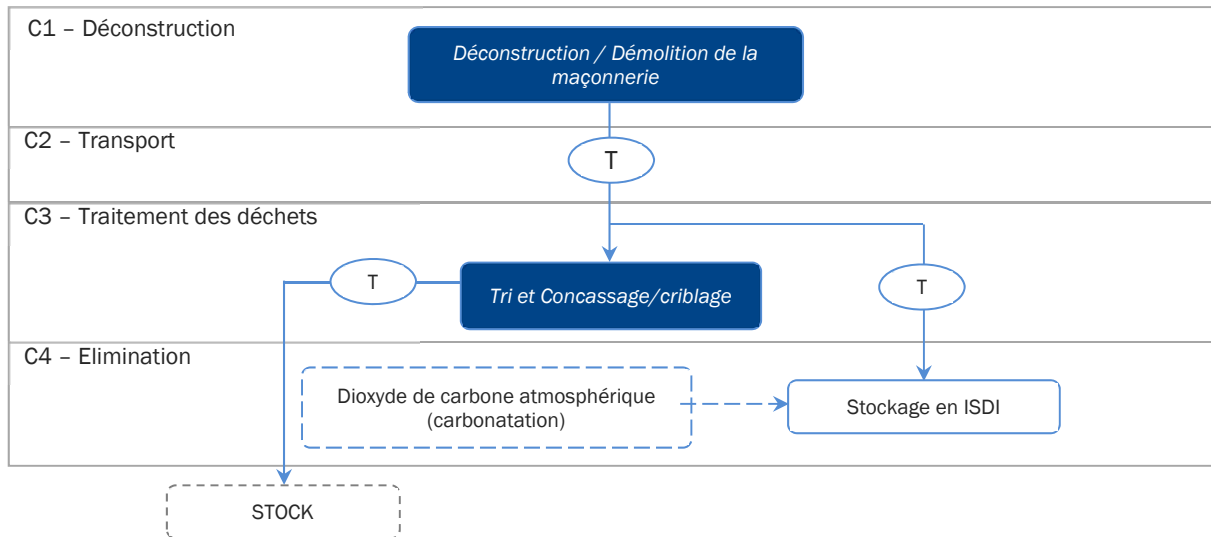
C1 – Déconstruction

Déconstruction / Démolition de la maçonnerie

C2 – Transport

T

C3 – Traitement des déchets

T

Tri et Concassage/criblage

T

C4 – Elimination

Dioxyde de carbone atmosphérique (carbonatation)

Stockage en ISDI

STOCK